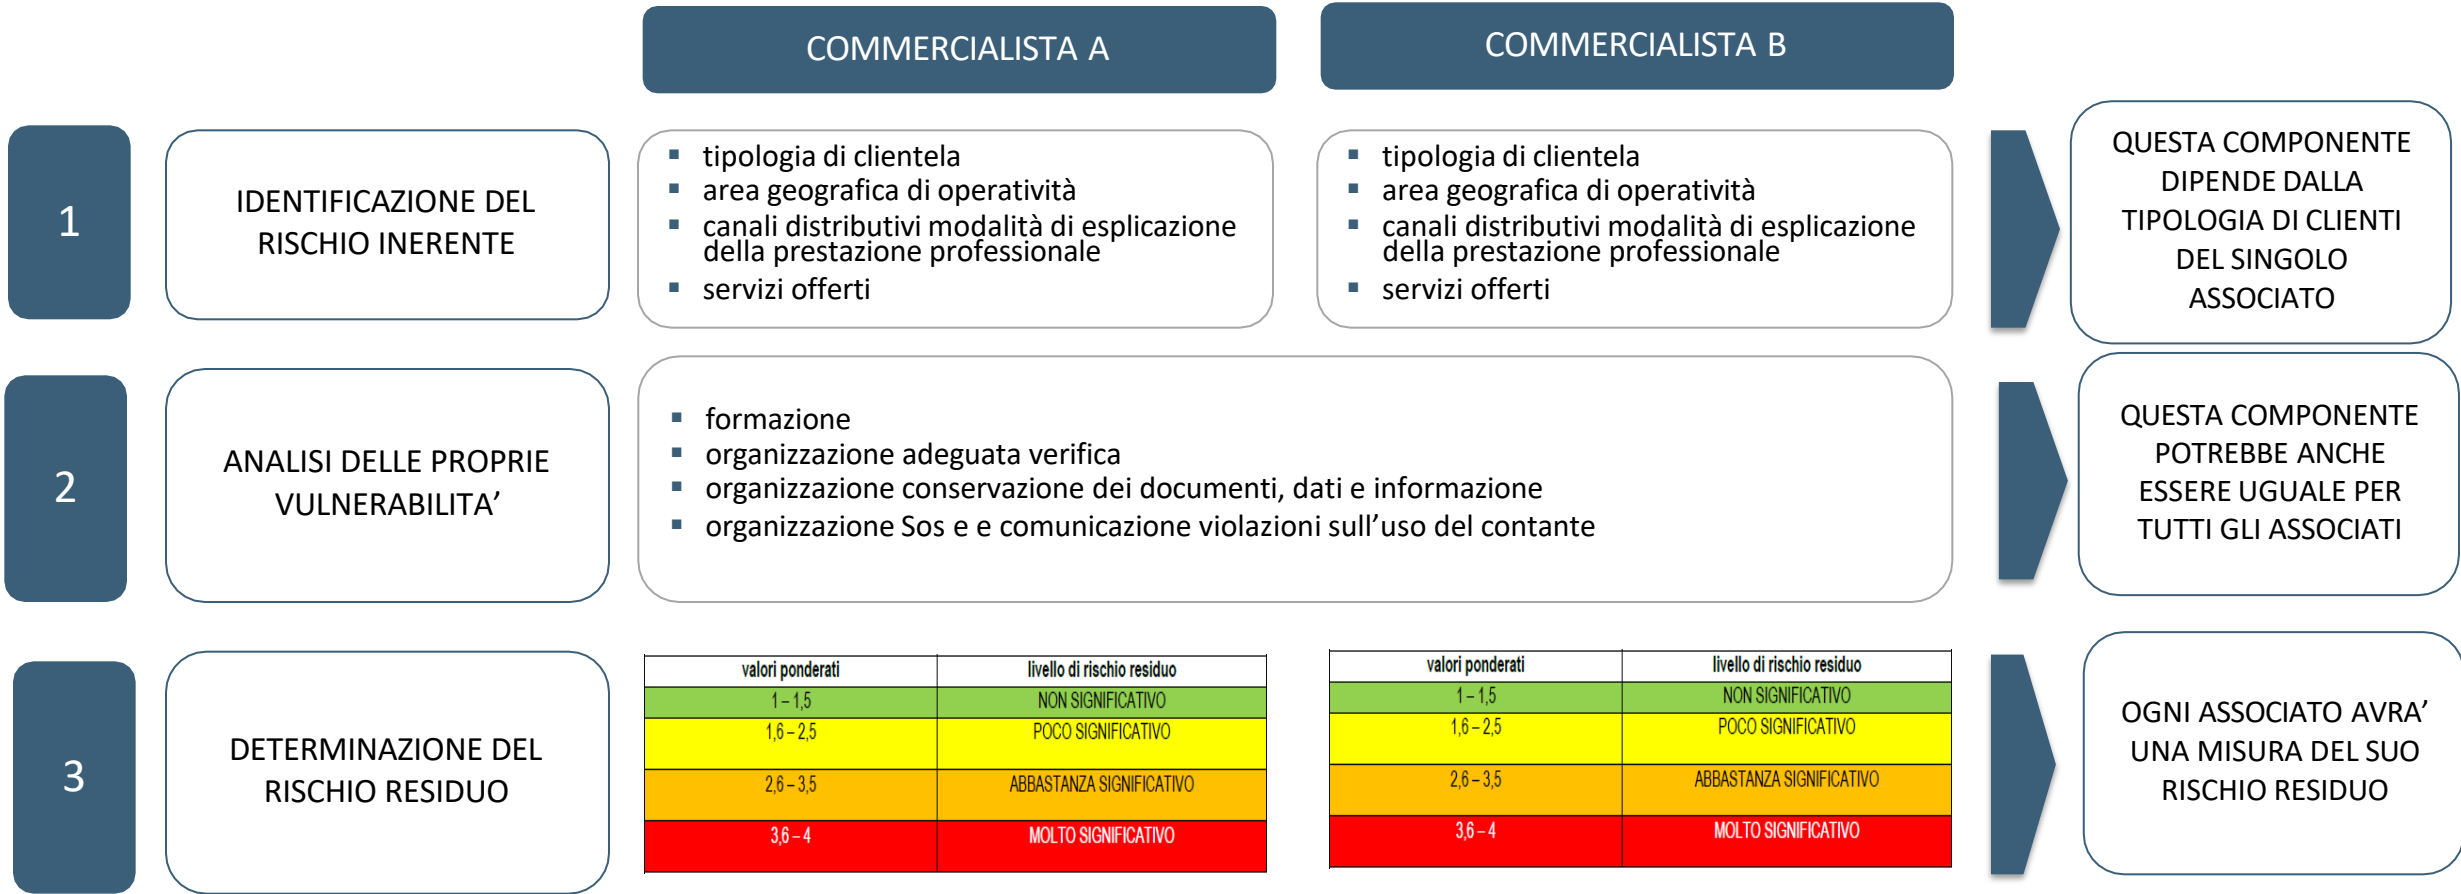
COMMERCIALISTA A

COMMERCIALISTA B

1

IDENTIFICAZIONE DEL RISCHIO INERENTE

- tipologia di clientela
- area geografica di operatività
- canali distributivi modalità di esplicazione della prestazione professionale
- servizi offerti

- tipologia di clientela
- area geografica di operatività
- canali distributivi modalità di esplicazione della prestazione professionale
- servizi offerti

QUESTA COMPONENTE DIPENDE DALLA TIPOLOGIA DI CLIENTI DEL SINGOLO ASSOCIATO

2

ANALISI DELLE PROPRIE VULNERABILITA'

- formazione
- organizzazione adeguata verifica
- organizzazione conservazione dei documenti, dati e informazione
- organizzazione Sos e e comunicazione violazioni sull'uso del contante

QUESTA COMPONENTE POTREBBE ANCHE ESSERE UGUALE PER TUTTI GLI ASSOCIATI

3

DETERMINAZIONE DEL RISCHIO RESIDUO

| valori ponderati | livello di rischio residuo |
|---|---|
| 1 – 1,5 | NON SIGNIFICATIVO |
| 1,6 – 2,5 | POCO SIGNIFICATIVO |
| 2,6 – 3,5 | ABBASTANZA SIGNIFICATIVO |
| 3,6 – 4 | MOLTO SIGNIFICATIVO |

| valori ponderati | livello di rischio residuo |
|---|---|
| 1 – 1,5 | NON SIGNIFICATIVO |
| 1,6 – 2,5 | POCO SIGNIFICATIVO |
| 2,6 – 3,5 | ABBASTANZA SIGNIFICATIVO |
| 3,6 – 4 | MOLTO SIGNIFICATIVO |

OGNI ASSOCIATO AVRA' UNA MISURA DEL SUO RISCHIO RESIDUO